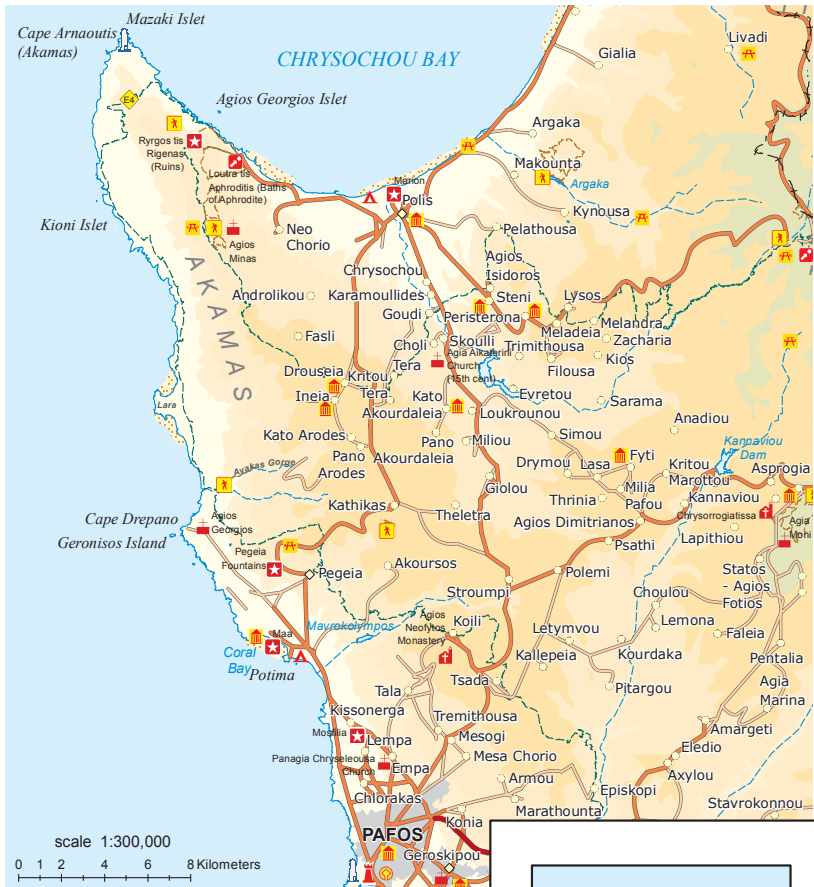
Cape Arnaoutis (Akamas)
Mazaki Islet
CHRYSOCHOU BAY
Agios Georgios Islet
E4
Ryrgos tis Rigenas (Ruins)
Loutra tis Aphroditis (Baths of Aphrodite)
Kioni Islet
Agios Minas
Neo Chorio
Manon
Polis
Gialia
Livadi
Argaka
Makounta
Argaka
Kynousa
Pelathousa
Agios Isidoros
Chrysochou
Karamoullides
Steni
Lysos
AKAMAS
Androlikou
Goudi
Peristerona
Melandra
Fasli
Choli
Skoulli
Meladeia
Zacharia
Agia Aikaterini Church (15th cent)
Trimithousa
Kios
Tera
Filousa
Drouseia
Kritou Tera
Ineia
Kato Akourdaleia
Evretou
Sarama
Lara
Loukrounou
Anadiou
Kato Arodes
Pano
Miliou
Simou
Kannaviou Dam
Pano Arodes
Akourdaleia
Drymou
Lasa
Fyti
Kritou Marottou
Asprogia
Avakas Gorge
Giolou
Milia Pafou
Kannaviou
Thrinia
Kathikas
Cape Drepano
Agios Georgios
Theletra
Agios Dimitrianos
Chrysorrogiatissa
Agia Mohi
Geronisos Island
Lapithiou
Pegeia Fountains
Psathi
Pegeia
Akoursos
Polemi
Statos - Agios Fotios
Stroumpi
Choulou
Agios Neofytos Monastery
Koili
Lemona
Mavrokolympos
Letymvou
Faleia
Maa
Coral Bay
Potima
Kallepeia
Kourdaka
Pentalia
Tsada
Pitargou
Agia Marina
Tala
Kissonerga
Tremithousa
Amargeti
Mosfilia
Lempa
Mesogi
Eledio
Panagia Chryseleousa Church
Empa
Mesa Chorio
Axylou
Armou
Chlorakas
Episkopi
Stavrokonnou
Marathounta
scale 1:300,000
PAFOS
Konia
0 1 2 4 6 8 Kilometers
Geroskipou